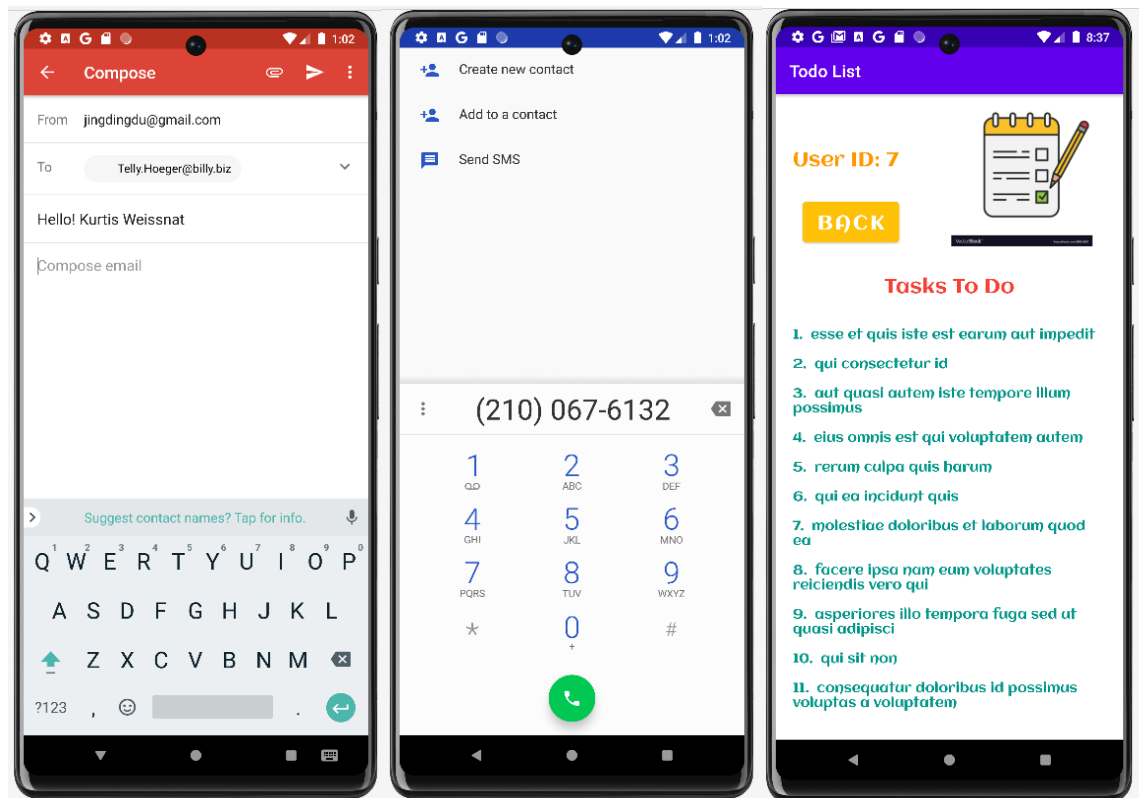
1:02

Compose

From jingdingdu@gmail.com

To Telly.Hoeger@billy.biz

Hello! Kurtis Weissnat

Compose email

Suggest contact names? Tap for info.

Q W E R T Y U I O P
A S D F G H J K L
Z X C V B N M
?123 , .

1:02

Create new contact

Add to a contact

Send SMS

(210) 067-6132

1
2 ABC
3 DEF
4 GHI
5 JKL
6 MNO
7 PQRS
8 TUV
9 WXYZ
*
0 +
#

8:37

Todo List

User ID: 7

BACK

Tasks To Do

1. esse et quis iste est earum aut impedit

2. qui consectetur id

3. aut quasi autem iste tempore illum possimus

4. eius omnis est qui voluptatem autem

5. rerum culpa quis harum

6. qui ea incidunt quis

7. molestiae doloribus et laborum quod ea

8. facere ipsa nam eum voluptates reiciendis vero qui

9. asperiores illo tempora fuga sed ut quasi adipisci

10. qui sit non

11. consequatur doloribus id possimus voluptas a voluptatem